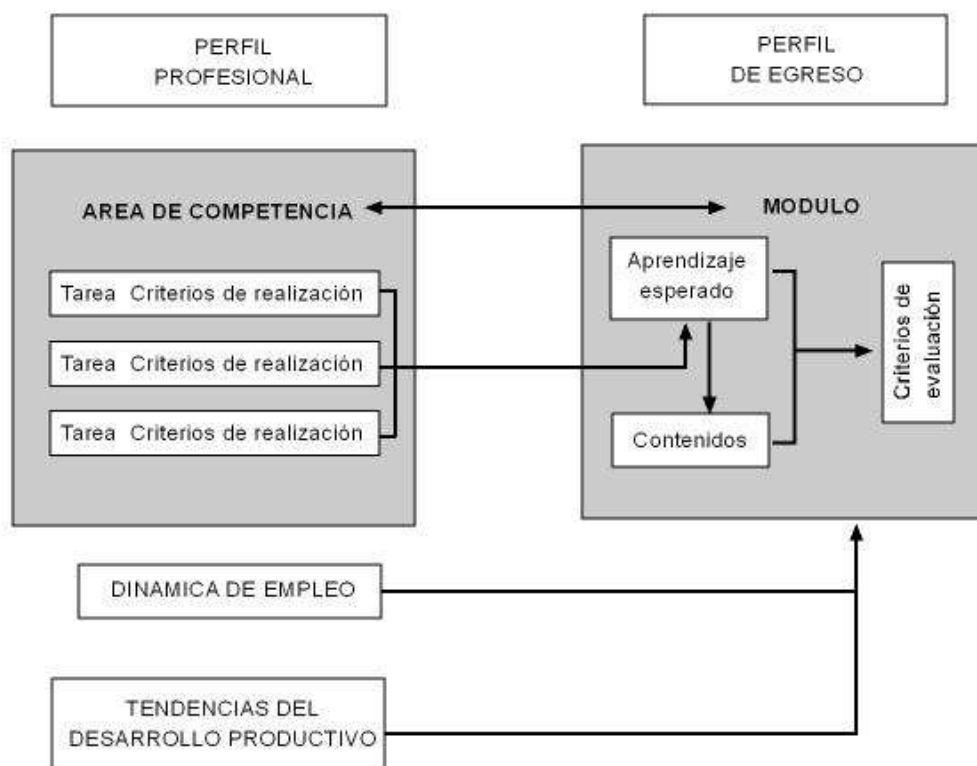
PERFIL PROFESIONAL

PERFIL DE EGRESO

AREA DE COMPETENCIA

MODULO

Tarea Criterios de realización

Tarea Criterios de realización

Tarea Criterios de realización

Aprendizaje esperado

Contenidos

Criterios de evaluación

DINAMICA DE EMPLEO

TENDENCIAS DEL DESARROLLO PRODUCTIVO